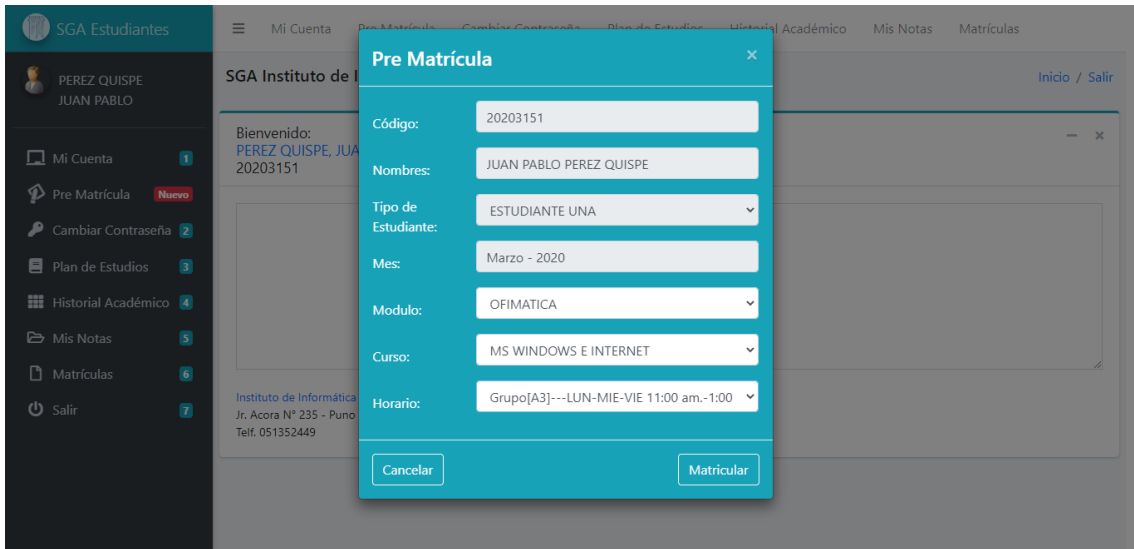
SGA Estudiantes

PEREZ QUISPE
JUAN PABLO

Mi Cuenta 1
Pre Matrícula Nuevo
Cambiar Contraseña 2
Plan de Estudios 3
Historial Académico 4
Mis Notas 5
Matrículas 6
Salir 7

≡ Mi Cuenta Pre Matrícula Cambiar Contraseña Plan de Estudios Historial Académico Mis Notas Matrículas

SGA Instituto de I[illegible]

Inicio / Salir

Bienvenido:
PEREZ QUISPE, JUA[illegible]
20203151

Instituto de Informática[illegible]
Jr. Acora N° 235 - Puno
Telf. 051352449

Pre Matrícula ×

Código: 20203151
Nombres: JUAN PABLO PEREZ QUISPE
Tipo de Estudiante: ESTUDIANTE UNA
Mes: Marzo - 2020
Modulo: OFIMATICA
Curso: MS WINDOWS E INTERNET
Horario: Grupo[A3]---LUN-MIE-VIE 11:00 am.-1:00

Cancelar
Matricular